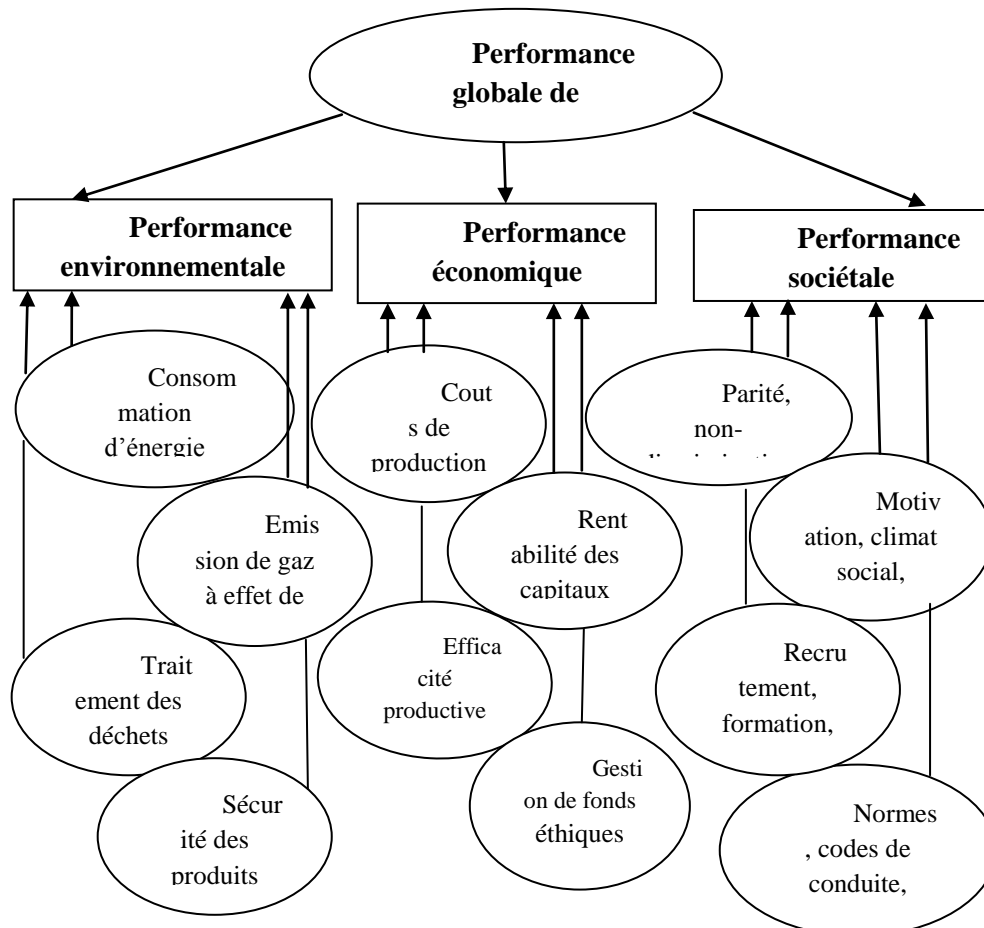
Performance globale de

Performance environnementale

Performance économique

Performance sociétale

Consommation d'énergie

Emission de gaz à effet de

Traitement des déchets

Sécurité des produits

Couts de production

Rentabilité des capitaux

Efficacité productive

Gestion de fonds éthiques

Parité, non-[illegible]

Motivation, climat social,

Recrutement, formation,

Normes, codes de conduite,